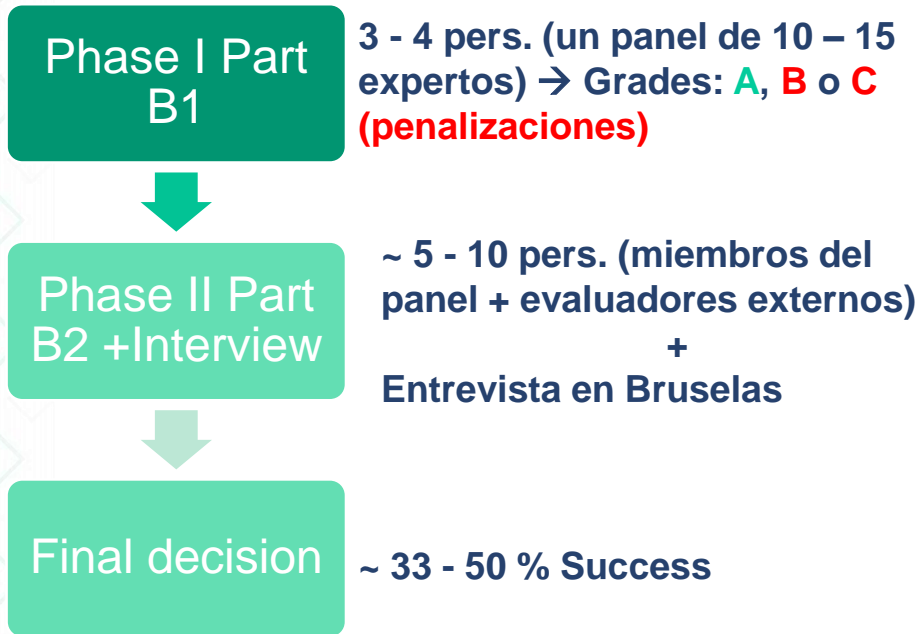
Phase I Part B1

3 - 4 pers. (un panel de 10 – 15 expertos) → Grades: A, B o C (penalizaciones)

Phase II Part B2 +Interview

~ 5 - 10 pers. (miembros del panel + evaluadores externos)
+
Entrevista en Bruselas

Final decision

~ 33 - 50 % Success